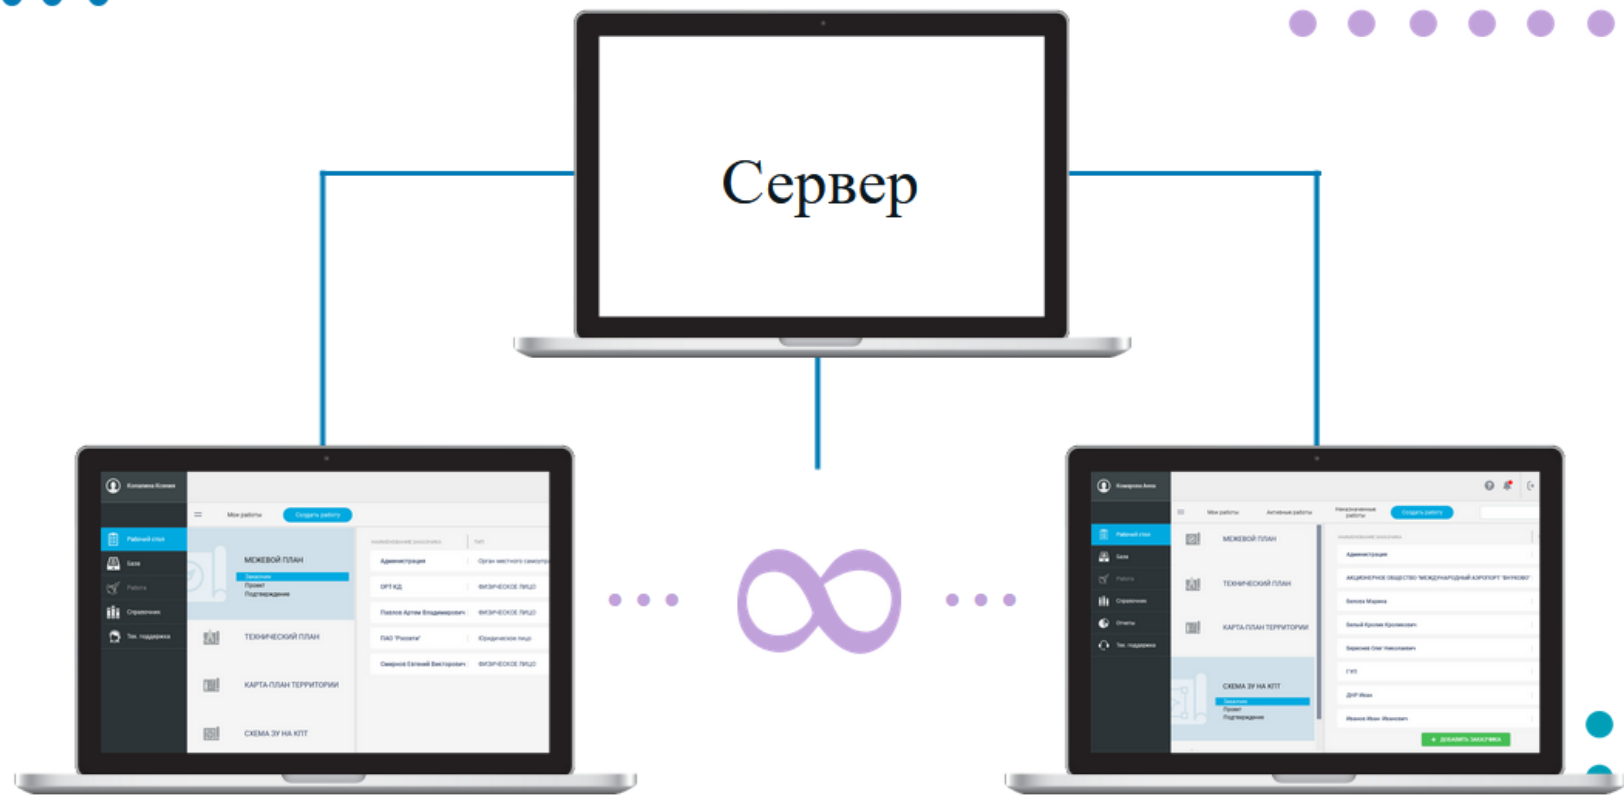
Сервер

Копылова Ксения
Рабочий стол
База
Работы
Справочник
Тех. поддержка
Мои работы
Создать работу
МЕЖЕВОЙ ПЛАН
Заказчик
Проект
Подтверждение
ТЕХНИЧЕСКИЙ ПЛАН
КАРТА-ПЛАН ТЕРРИТОРИИ
СХЕМА ЗУ НА КПТ
НАИМЕНОВАНИЕ ЗАКАЗЧИКА
ТИП
Администрация
Орган местного самоупр
ОРТ КД
ФИЗИЧЕСКОЕ ЛИЦО
Павлов Артем Владимирович
ФИЗИЧЕСКОЕ ЛИЦО
ПАО "Ростел"
Юридическое лицо
Смирнов Евгений Викторович
ФИЗИЧЕСКОЕ ЛИЦО

Комарова Анна
Рабочий стол
База
Работы
Справочник
Отчеты
Тех. поддержка
Мои работы
Активные работы
Назначенные работы
Создать работу
МЕЖЕВОЙ ПЛАН
ТЕХНИЧЕСКИЙ ПЛАН
КАРТА-ПЛАН ТЕРРИТОРИИ
СХЕМА ЗУ НА КПТ
Заказчик
Проект
Подтверждение
НАИМЕНОВАНИЕ ЗАКАЗЧИКА
Администрация
АКЦИОНЕРНОЕ ОБЩЕСТВО "МЕЖДУНАРОДНЫЙ АЭРОПОРТ "ВНУКОВО"
Белова Марина
Белый Кролик Кроликович
Зеркова Олег Николаевич
ГУП
ДНР Иван
Иванов Иван Иванович
+ ДОБАВИТЬ ЗАКАЗЧИКА